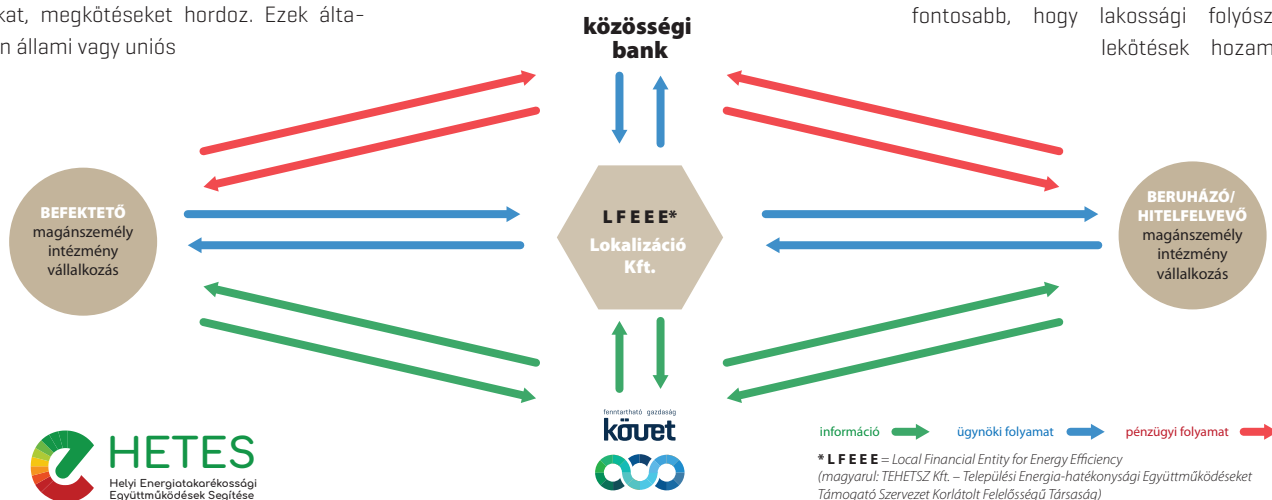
kat, megkötéseket hordoz. Ezek általán állami vagy uniós

közösségi bank

fontosabb, hogy lakossági folyósz lekötések hozam

BEFEKTETŐ
magánszemély
intézmény
vállalkozás

LFEEE*
Lokalizáció
Kft.

BERUHÁZÓ/
HITELFELVEVŐ
magánszemély
intézmény
vállalkozás

HETES
Helyi Energiatakarékossági
Együttműködések Segítése

fenntartható gazdaság
követ

információ
ügynöki folyamat
pénzügyi folyamat

* LFEEE = Local Financial Entity for Energy Efficiency
(magyarul: TEHETSZ Kft. – Települési Energia-hatékonysági Együttműködéseket Támogató Szervezet Korlátolt Felelősségű Társasága)